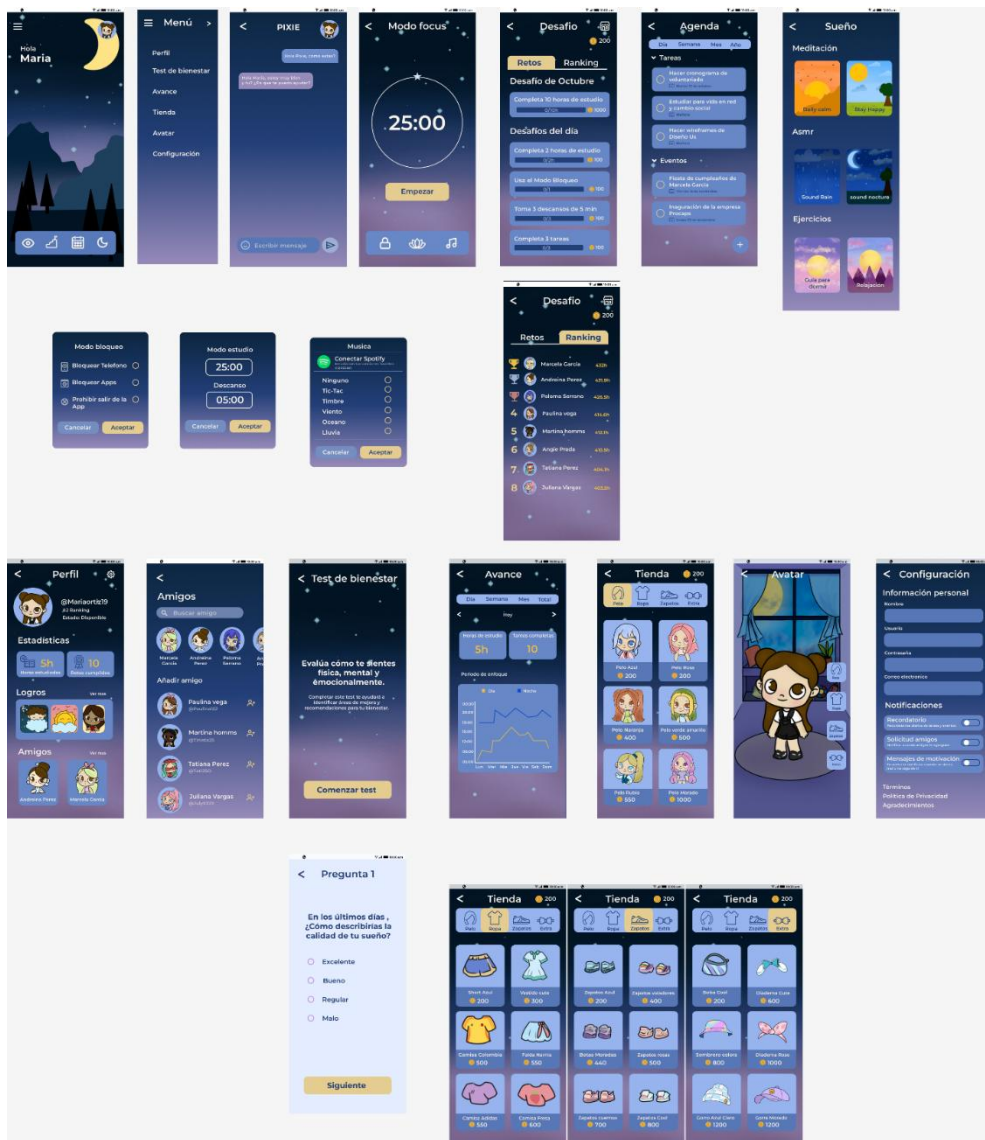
Hola
Maria

Menú
Perfil
Test de bienestar
Avance
Tienda
Avatar
Configuración

PIXIE
Escribir mensaje

Modo focus
25:00
Empezar

Desafio
200
Retos
Ranking
Desafio de Octubre
Completa 10 horas de estudio
1000
Desafios del día
Completa 2 horas de estudio
100
Usa el Modo Bloqueo
100
Toma 3 descansos de 5 min
100
Completa 3 tareas
100

Agenda
Día Semana Mes Año
Tareas
Hacer cronograma de voluntariado
Estudiar para vida en red y cambio social
Hacer wireframes de Diseño UI
Eventos
Fiesta de cumpleaños de Marcela García
Inaguración de la empresa Procapa

Sueño
Meditación
Daily calm
Stay happy
Asmr
Sound Rain
sound noctura
Ejercicios
Guía para dormir
Relajación

Desafio
200
Retos
Ranking
Marcela García
Andreina Perez
Paloma Serrano
4 Paulina vega
5 Martina homms
6 Angie Prada
7 Tatiana Perez
8 Juliana Vargas

Modo bloqueo
Bloquear Telefono
Bloquear Apps
Prohibir salir de la App
Cancelar
Aceptar

Modo estudio
25:00
Descanso
05:00
Cancelar
Aceptar

Musica
Conectar Spotify
Ninguno
Tic-Tac
Timbre
Viento
Oceano
Lluvia
Cancelar
Aceptar

Perfil
@Mariaortiz19
Estadísticas
5h
10
Logros
Ver mas
Amigos
Ver mas
Andreina Pérez
Marcela García

Amigos
Buscar amigo
Marcela García
Andreina Perez
Paloma Serrano
Añadir amigo
Paulina vega
Martina homms
Tatiana Perez
Juliana Vargas

Test de bienestar
Evalúa cómo te sientes física, mental y émocionalmente.
Comenzar test

Avance
Día Semana Mes Total
Hoy
Horas de estudio
5h
Tareas completas
10
Periodo de enfoque
Día
Noche

Tienda
200
Pelo Ropa Zapatos Extra
Pelo Azul 200
Pelo Rosa 200
Pelo Naranja 400
Pelo verde amarillo 500
Pelo Rubio 550
Pelo Morado 1000

Avatar

Configuración
Información personal
Nombre
Usuario
Contraseña
Correo electronico
Notificaciones
Recordatorio
Solicitud amigos
Mensajes de motivación
Términos
Politica de Privacidad
Agradecimientos

Pregunta 1
En los últimos días , ¿Cómo describirías la calidad de tu sueño?
Excelente
Bueno
Regular
Malo
Siguiente

Tienda
200
Pelo Ropa Zapatos Extra
Short Azul 200
Vestido cute 300
Camisa Colombia 550
Falda Narnia 550
Camisa Adidas 550
Camisa Poda 600

Tienda
200
Pelo Ropa Zapatos Extra
Zapatos Azul 200
Zapatos unisubero 400
Botas Moradas 440
Zapatos rosas 500
Zapatos cuentos 700
Zapatos Cool 800

Tienda
200
Pelo Ropa Zapatos Extra
Boina Cool 200
Diadema Cute 200
Sombrero colors 800
Diadema Rosa 1000
Gorra Azul Claro 1200
Gorra Morado 1200